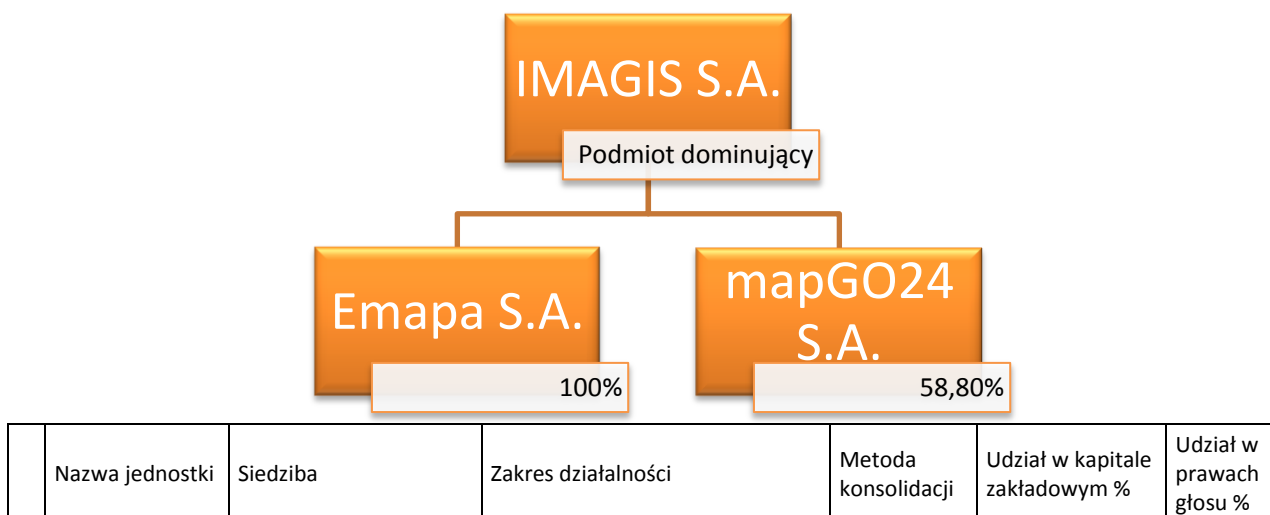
IMAGIS S.A.

Podmiot dominujący

Emapa S.A.

100%

mapGO24 S.A.

58,80%

| | Nazwa jednostki | Siedziba | Zakres działalności | Metoda konsolidacji | Udział w kapitale zakładowym % | Udział w prawach głosu % |
|---|---|---|---|---|---|---|